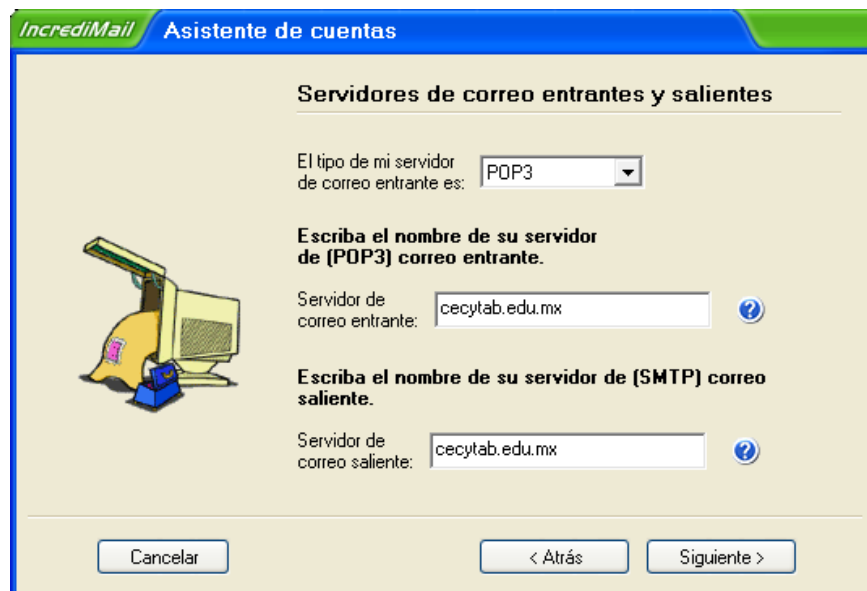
IncrediMail Asistente de cuentas

Servidores de correo entrantes y salientes

El tipo de mi servidor de correo entrante es: POP3

Escriba el nombre de su servidor de (POP3) correo entrante.

Servidor de correo entrante: cecytab.edu.mx

Escriba el nombre de su servidor de (SMTP) correo saliente.

Servidor de correo saliente: cecytab.edu.mx

Cancelar

< Atrás

Siguiente >